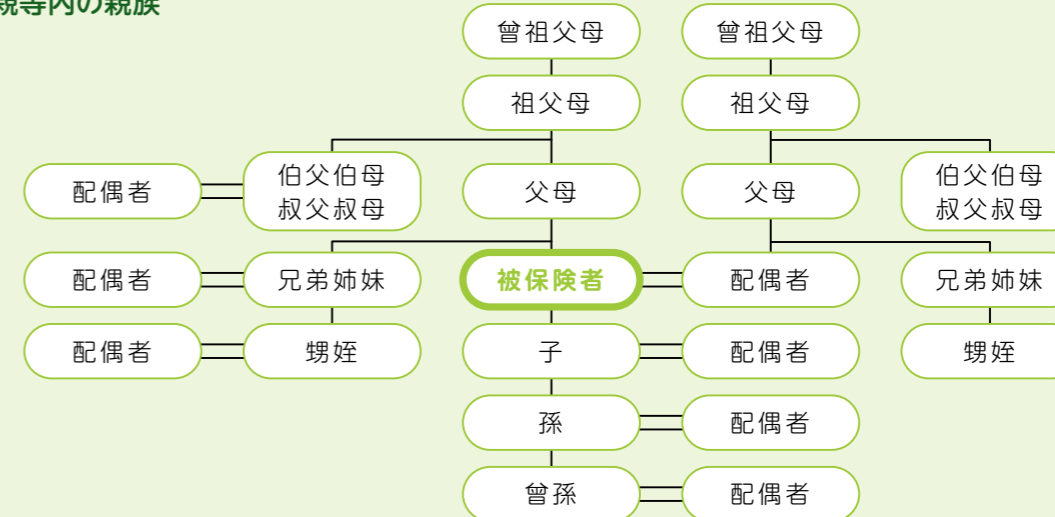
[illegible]親等内の親族

曾祖父母

曾祖父母

祖父母

祖父母

配偶者

伯父伯母
叔父叔母

父母

父母

伯父伯母
叔父叔母

配偶者

兄弟姉妹

被保険者

配偶者

兄弟姉妹

配偶者

甥姪

子

配偶者

甥姪

孫

配偶者

曾孫

配偶者